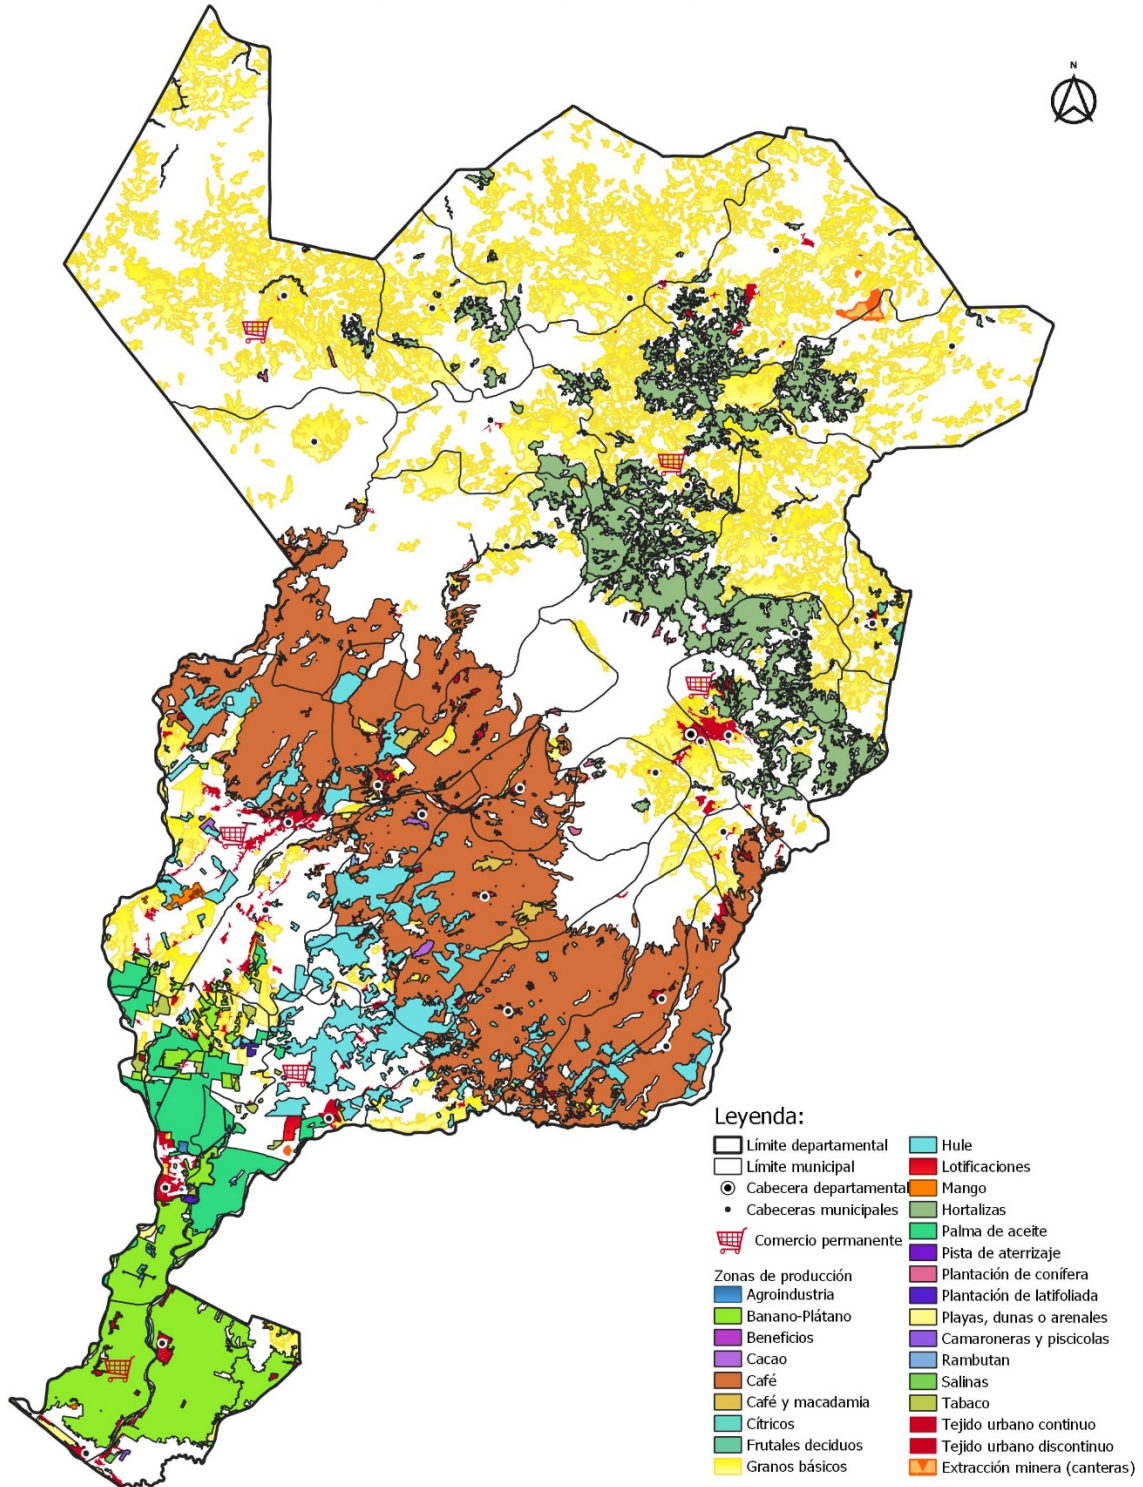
N

Leyenda:
Límite departamental
Límite municipal
Cabecera departamental
Cabeceras municipales
Comercio permanente
Zonas de producción
Agroindustria
Banano-Plátano
Beneficios
Cacao
Café
Café y macadamia
Cítricos
Frutales deciduos
Granos básicos
Hule
Lotificaciones
Mango
Hortalizas
Palma de aceite
Pista de aterrizaje
Plantación de conífera
Plantación de latifoliada
Playas, dunas o arenales
Camaroneras y piscicolas
Rambutan
Salinas
Tabaco
Tejido urbano continuo
Tejido urbano discontinuo
Extracción minera (canteras)